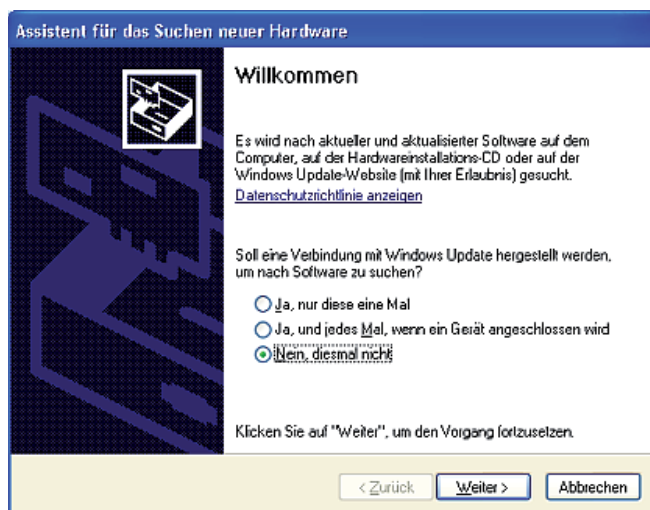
Assistent für das Suchen neuer Hardware

Willkommen

Es wird nach aktueller und aktualisierter Software auf dem Computer, auf der Hardwareinstallations-CD oder auf der Windows Update-Website (mit Ihrer Erlaubnis) gesucht.

Datenschutzrichtlinie anzeigen

Soll eine Verbindung mit Windows Update hergestellt werden, um nach Software zu suchen?

Ja, nur diese eine Mal

Ja, und jedes Mal, wenn ein Gerät angeschlossen wird

Nein, diesmal nicht

Klicken Sie auf "Weiter", um den Vorgang fortzusetzen.

< Zurück

Weiter >

Abbrechen